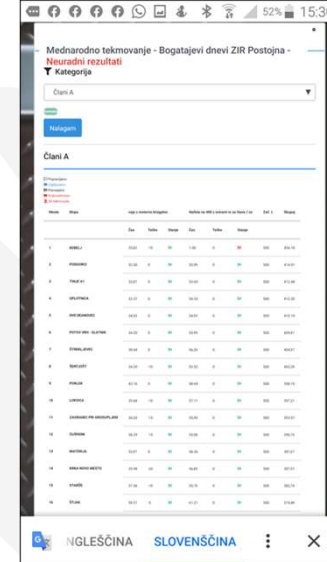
52% 15:3

Mednarodno tekmovanje - Bogatajevi dnevi ZIR Postojna - Neuradni rezultati

Kategorija

Člani A

Nalagam

Člani A

| Mesto | Ekipa | | | | | | | | |
|---|---|---|---|---|---|---|---|---|---|
| | | Čas | Točke | Ocena | Čas | Točke | Ocena | | |
| 1 | MISELJ | | | | | | | | |
| 2 | PODGORJE | | | | | | | | |
| 3 | TRATA | | | | | | | | |
| 4 | SPLOTNICA | | | | | | | | |
| 5 | SVETI DUH | | | | | | | | |
| 6 | POTOK | | | | | | | | |
| 7 | ŠTRBELJEVO | | | | | | | | |
| 8 | ŠENTJOŠT | | | | | | | | |
| 9 | PERLOK | | | | | | | | |
| 10 | LOKVICA | | | | | | | | |
| 11 | ZAGRADEC PRI GROSUPLJEM | | | | | | | | |
| 12 | ZUŽEMBERK | | | | | | | | |
| 13 | MATERIJA | | | | | | | | |
| 14 | KRKA NOVO MESTO | | | | | | | | |
| 15 | VTAČEK | | | | | | | | |
| 16 | ŠTJAK | | | | | | | | |

NGLEŠČINA SLOVENŠČINA